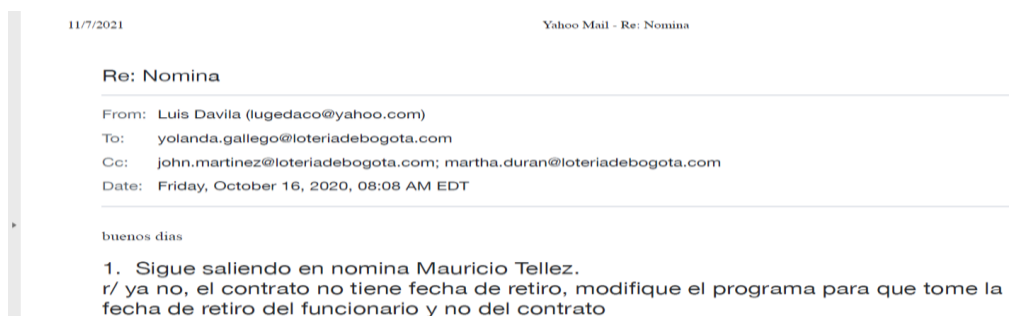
11/7/2021 Yahoo Mail - Re: Nomina

Re: Nomina

From: Luis Davila (lugedaco@yahoo.com)
To: yolanda.gallego@loteriadebogota.com
Cc: john.martinez@loteriadebogota.com; martha.duran@loteriadebogota.com
Date: Friday, October 16, 2020, 08:08 AM EDT

buenos dias

1. Sigue saliendo en nomina Mauricio Tellez.
r/ ya no, el contrato no tiene fecha de retiro, modifique el programa para que tome la fecha de retiro del funcionario y no del contrato